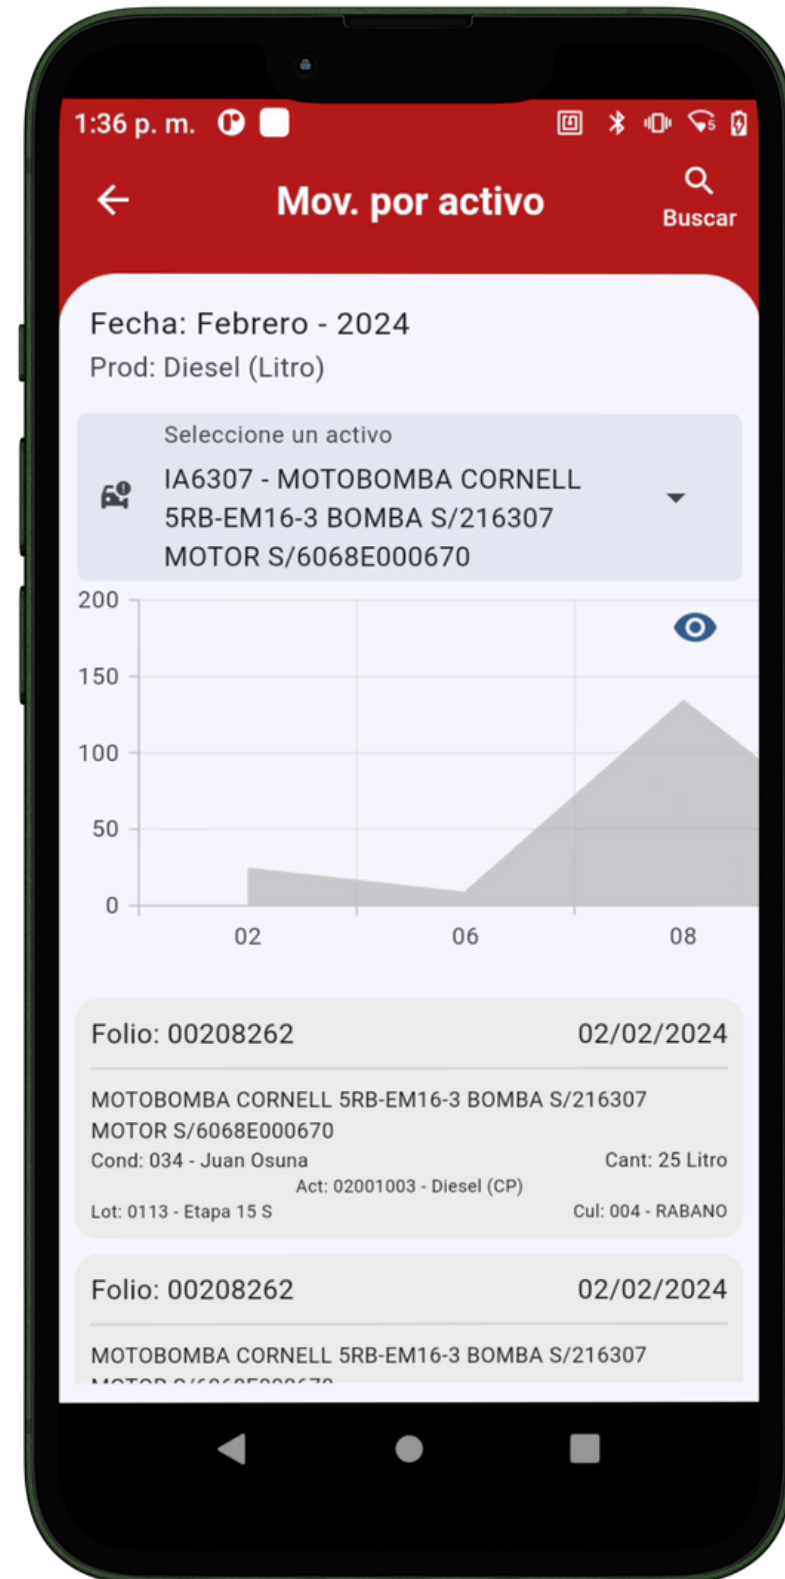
1:36 p. m.

Mov. por activo

Buscar

Fecha: Febrero - 2024
Prod: Diesel (Litro)

Seleccione un activo
IA6307 - MOTOBOMBA CORNELL 5RB-EM16-3 BOMBA S/216307 MOTOR S/6068E000670

200
150
100
50
0
02
06
08

Folio: 00208262
02/02/2024
MOTOBOMBA CORNELL 5RB-EM16-3 BOMBA S/216307 MOTOR S/6068E000670
Cond: 034 - Juan Osuna
Cant: 25 Litro
Act: 02001003 - Diesel (CP)
Lot: 0113 - Etapa 15 S
Cul: 004 - RABANO

Folio: 00208262
02/02/2024
MOTOBOMBA CORNELL 5RB-EM16-3 BOMBA S/216307
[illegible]